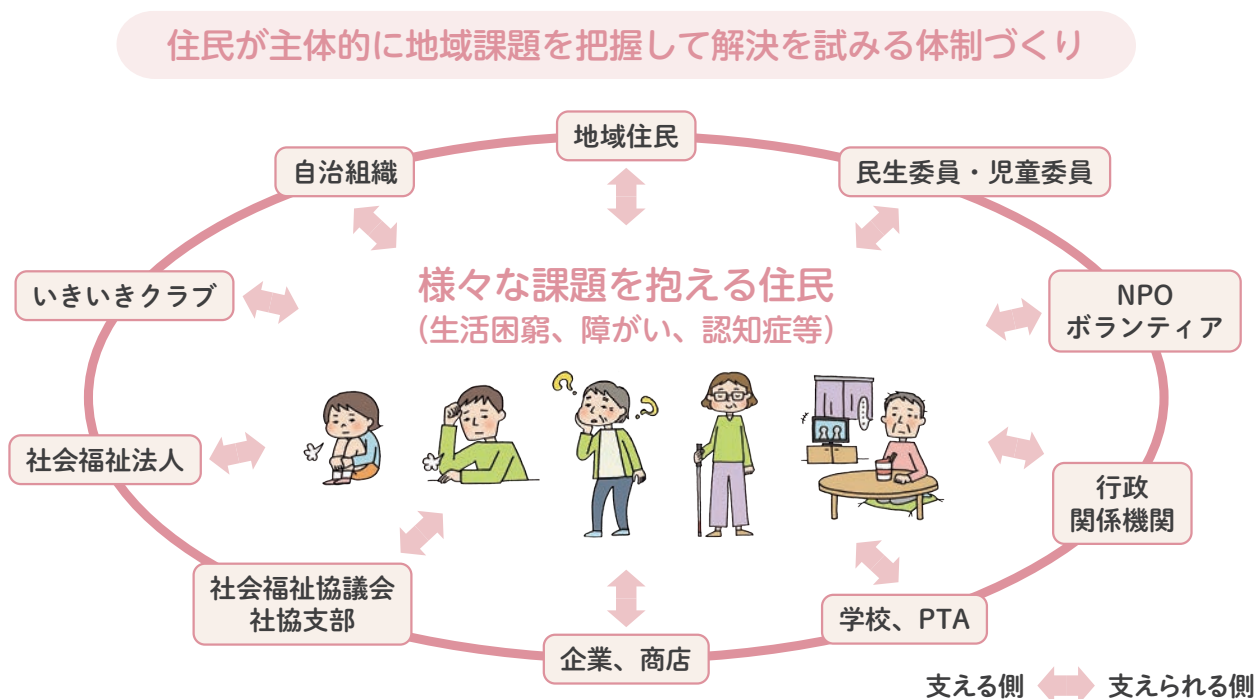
住民が主体的に地域課題を把握して解決を試みる体制づくり

地域住民

自治組織

民生委員・児童委員

いきいきクラブ

様々な課題を抱える住民
（生活困窮、障がい、認知症等）

NPO
ボランティア

社会福祉法人

行政
関係機関

社会福祉協議会
社協支部

学校、PTA

企業、商店

支える側 支えられる側